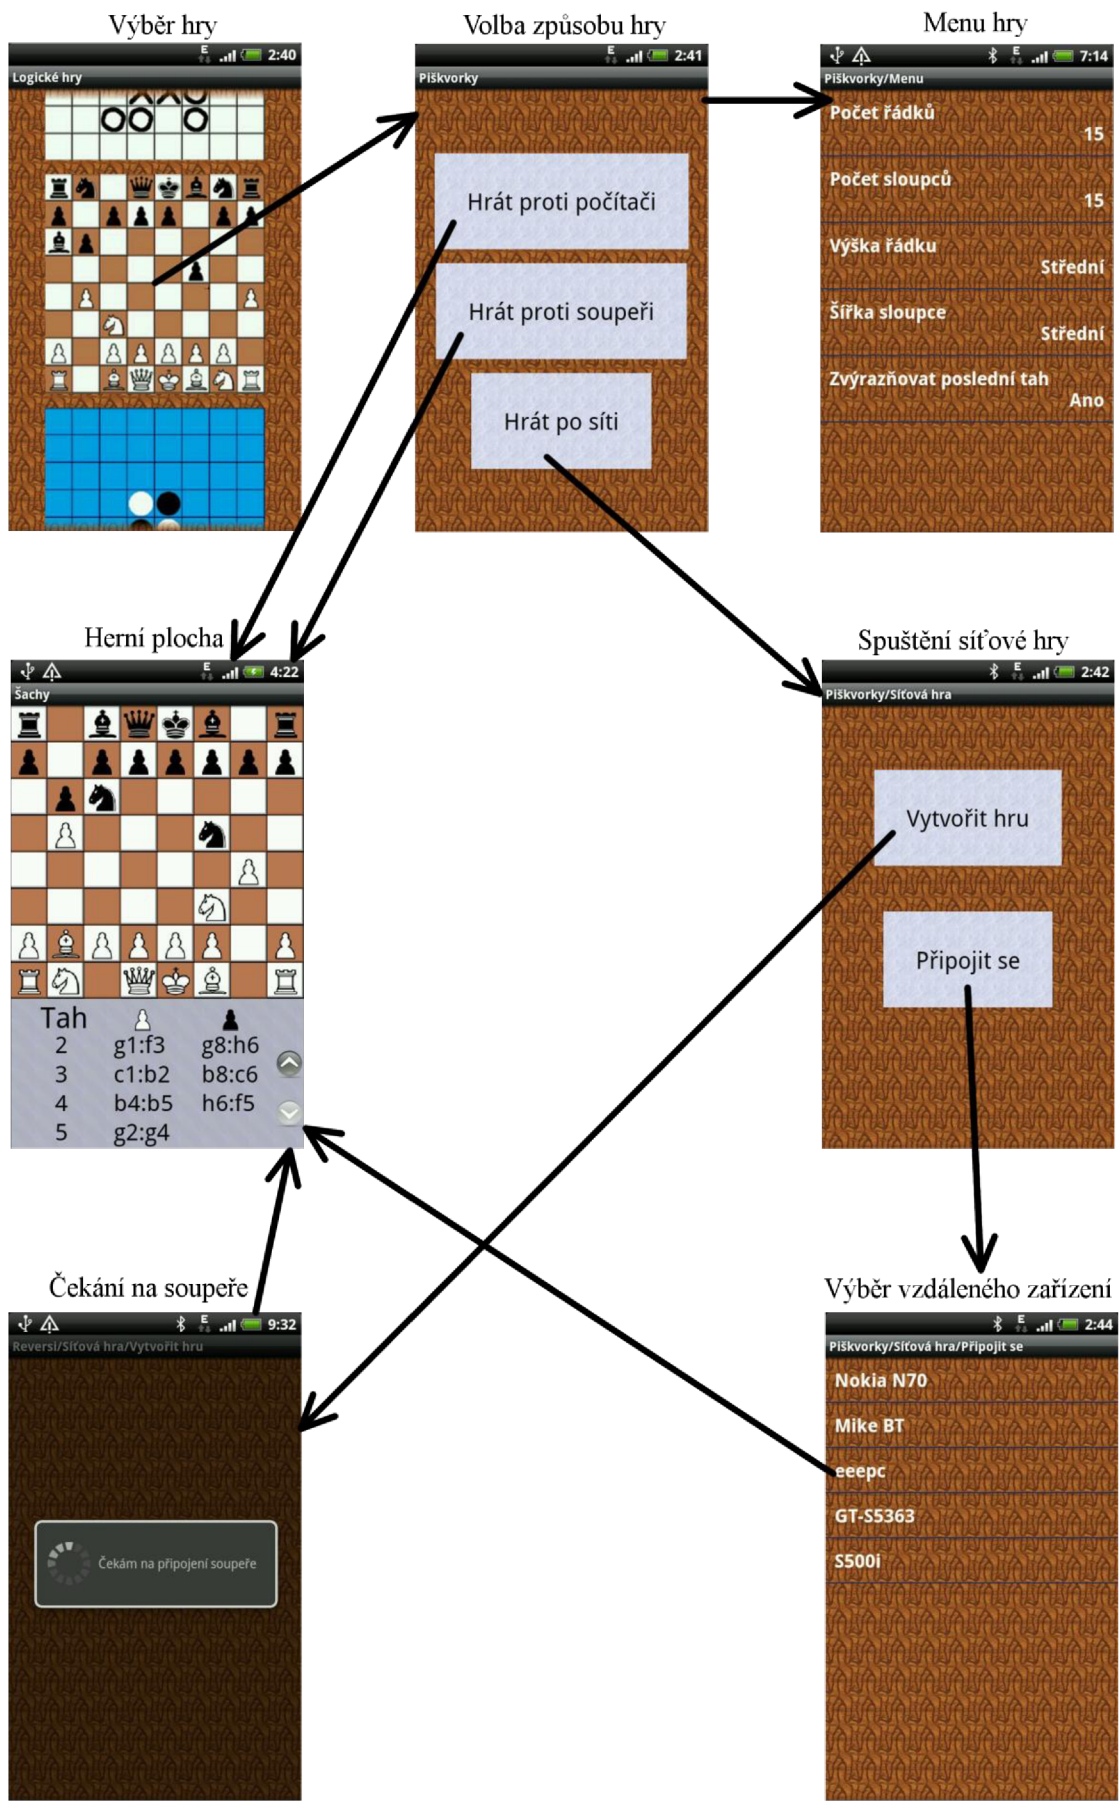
Výběr hry

2:40

Logické hry

Volba způsobu hry

2:41

Piškvorky

Hrát proti počítači

Hrát proti soupeři

Hrát po síti

Menu hry

7:14

Piškvorky/Menu

Počet řádků
15

Počet sloupců
15

Výška řádku
Střední

Šířka sloupce
Střední

Zvýrazňovat poslední tah
Ano

Herní plocha

4:22

Šachy

| Tah | ♙ | ♟ |
|---|---|---|
| 2 | g1:f3 | g8:h6 |
| 3 | c1:b2 | b8:c6 |
| 4 | b4:b5 | h6:f5 |
| 5 | g2:g4 | |

Spuštění síťové hry

2:42

Piškvorky/Síťová hra

Vytvořit hru

Připojit se

Čekání na soupeře

9:32

Reversi/Síťová hra/Vytvořit hru

Čekám na připojení soupeře

Výběr vzdáleného zařízení

2:44

Piškvorky/Síťová hra/Připojit se

Nokia N70

Mike BT

eeepc

GT-S5363

S500i